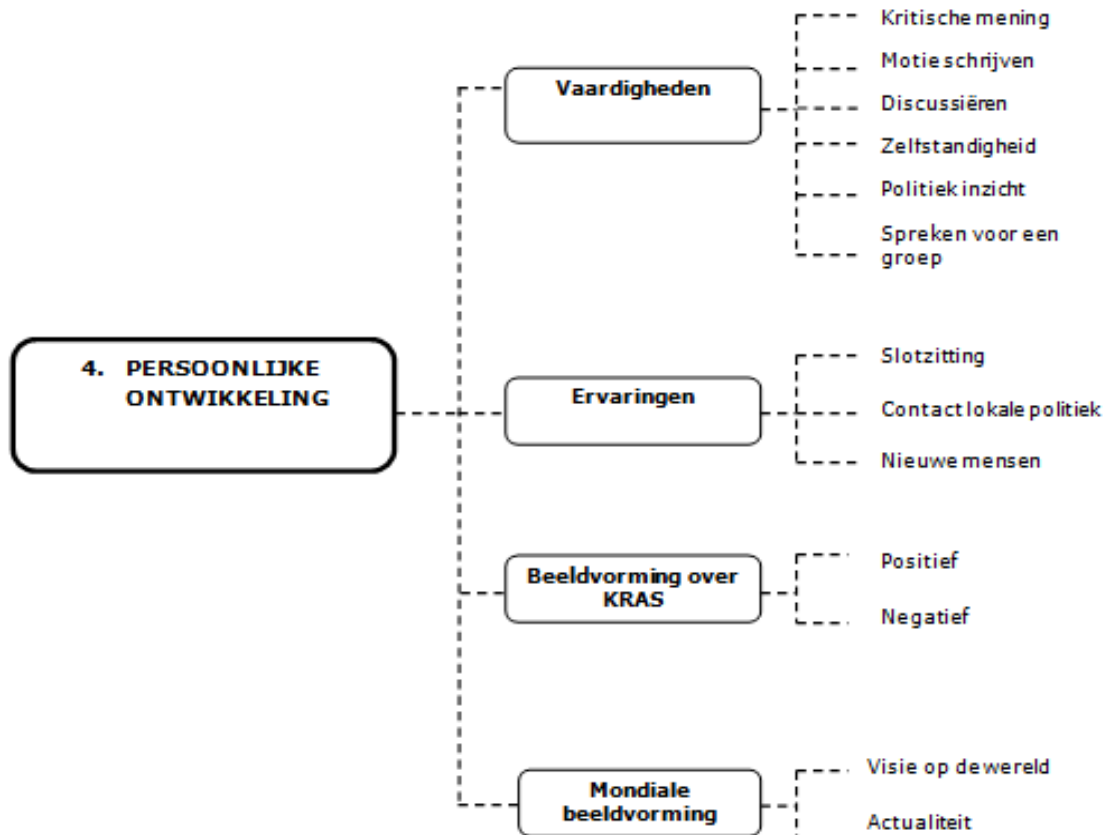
4. PERSOONLIJKE ONTWIKKELING

Vaardigheden

Kritische mening

Motie schrijven

Discussiëren

Zelfstandigheid

Politiek inzicht

Spreken voor een groep

Ervaringen

Slotzitting

Contact lokale politiek

Nieuwe mensen

Beeldvorming over KRAS

Positief

Negatief

Mondiale beeldvorming

Visie op de wereld

Actualiteit